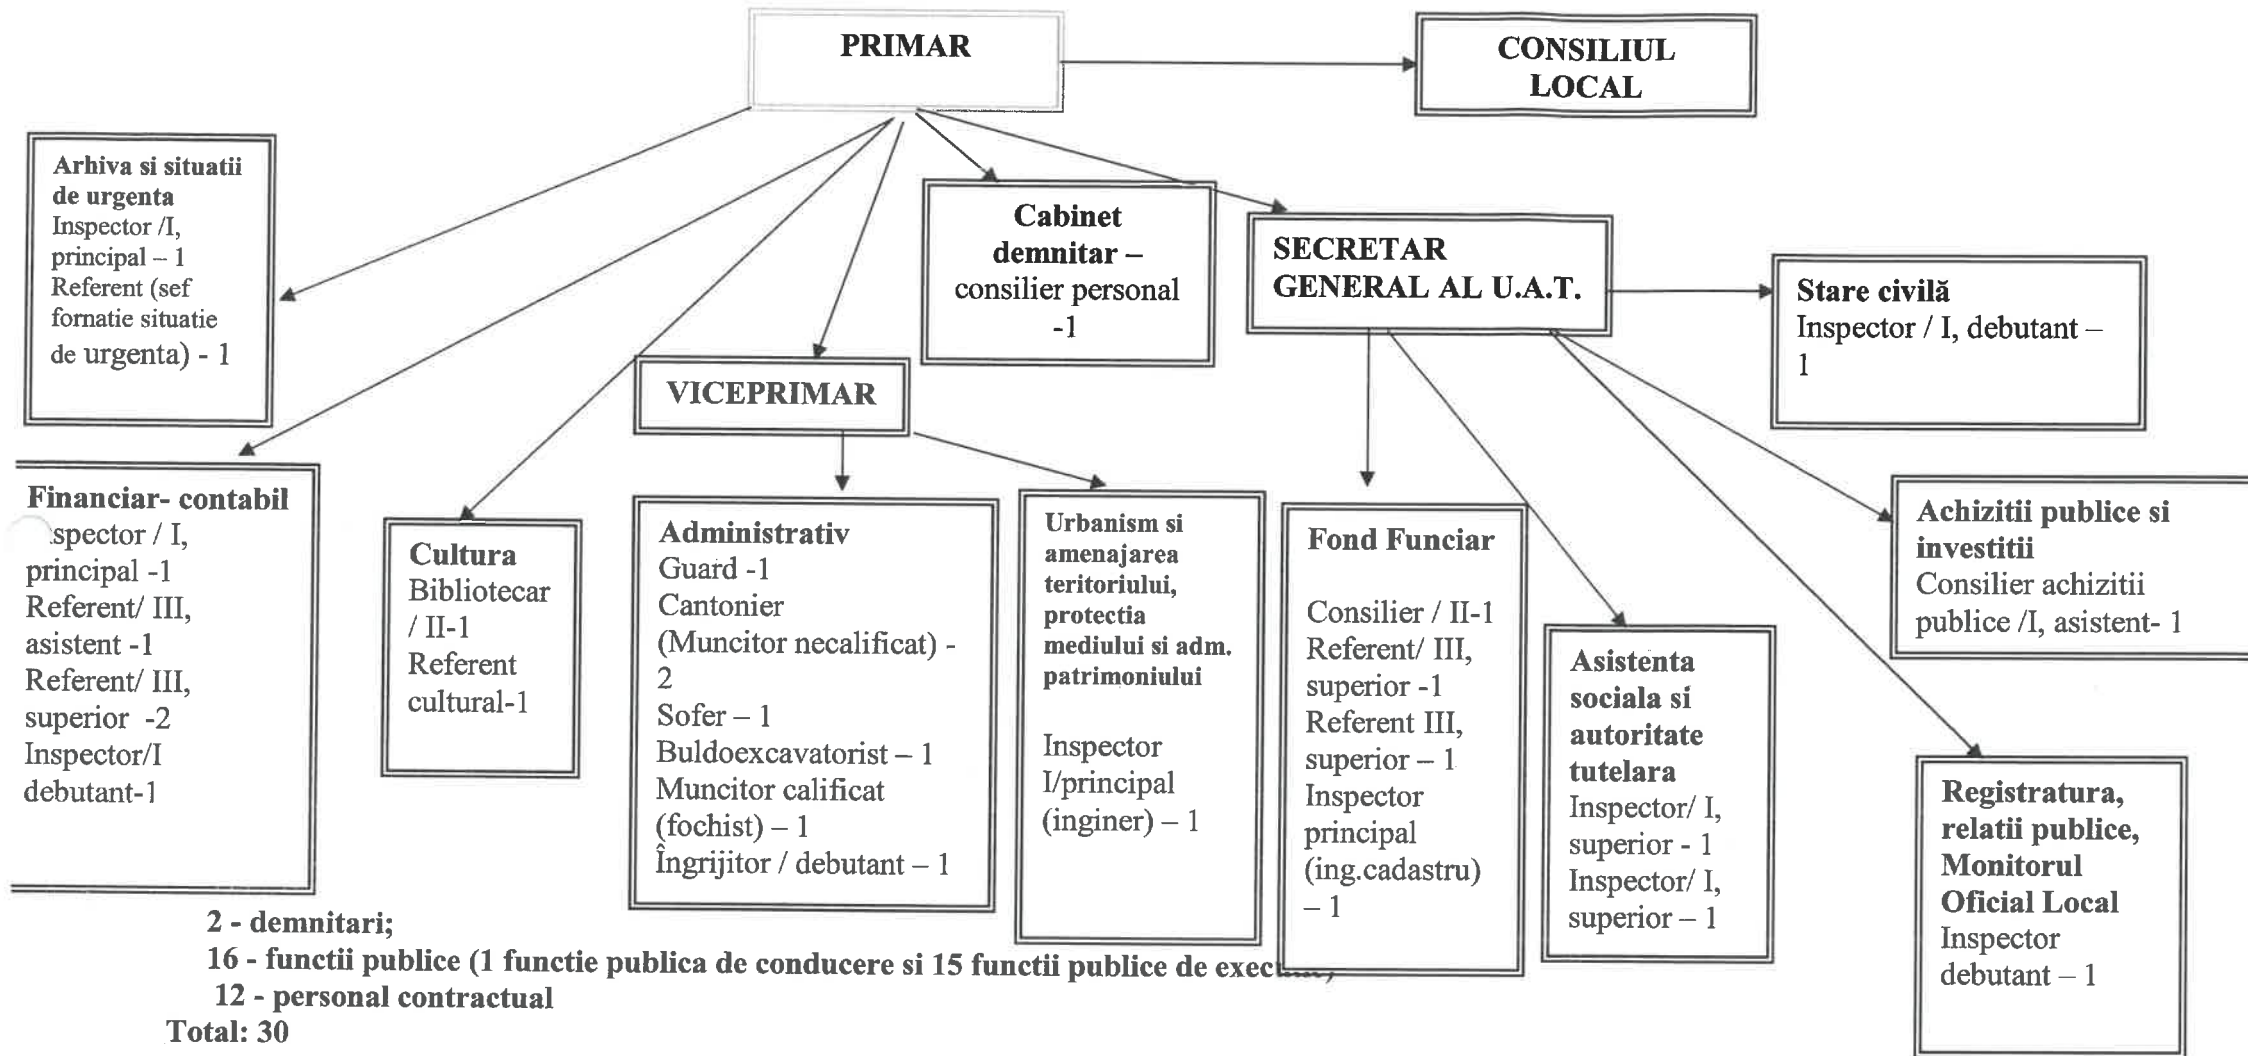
PRIMAR

CONSILIUL LOCAL

Arhiva si situatii de urgenta
Inspector /I, principal – 1
Referent (sef fornatie situatie de urgenta) - 1

Cabinet demnitar – consilier personal -1

SECRETAR GENERAL AL U.A.T.

Stare civilă
Inspector / I, debutant – 1

VICEPRIMAR

Financiar- contabil
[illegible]spector / I, principal -1
Referent/ III, asistent -1
Referent/ III, superior -2
Inspector/I debutant-1

Cultura
Bibliotecar / II-1
Referent cultural-1

Administrativ
Guard -1
Cantonier (Muncitor necalificat) - 2
Sofer – 1
Buldoexcavatorist – 1
Muncitor calificat (fochist) – 1
Îngrijitor / debutant – 1

Urbanism si amenajarea teritoriului, protectia mediului si adm. patrimoniului

Inspector I/principal (inginer) – 1

Fond Funciar

Consilier / II-1
Referent/ III, superior -1
Referent III, superior – 1
Inspector principal (ing.cadastru) – 1

Asistenta sociala si autoritate tutelara
Inspector/ I, superior - 1
Inspector/ I, superior – 1

Achizitii publice si investitii
Consilier achizitii publice /I, asistent- 1

Registratura, relatii publice, Monitorul Oficial Local
Inspector debutant – 1

2 - demnitari;
16 - functii publice (1 functie publica de conducere si 15 functii publice de exec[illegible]
12 - personal contractual
Total: 30